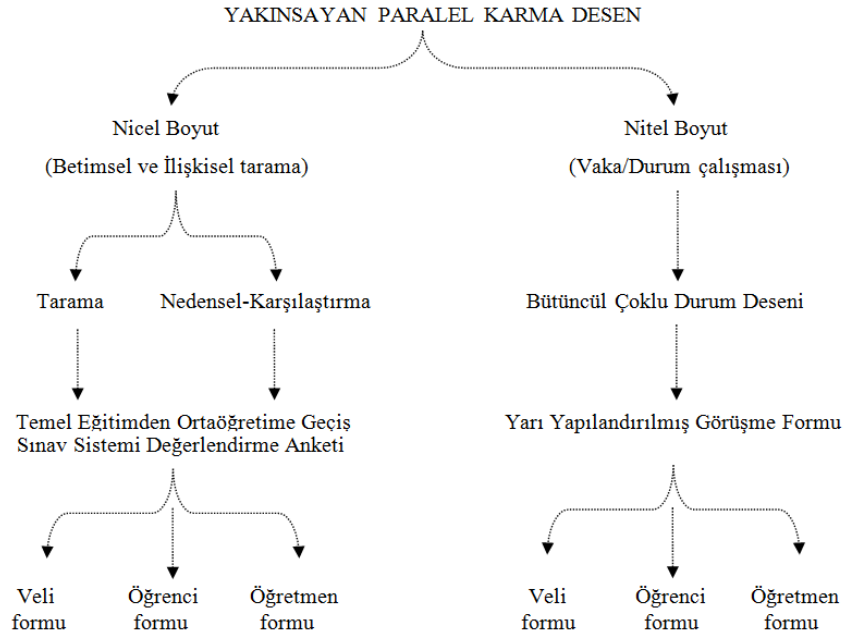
YAKINSAYAN PARALEL KARMA DESEN

Nicel Boyut
(Betimsel ve İlişkisel tarama)

Nitel Boyut
(Vaka/Durum çalışması)

Tarama

Nedensel-Karşılaştırma

Bütüncül Çoklu Durum Deseni

Temel Eğitimden Ortaöğretime Geçiş Sınav Sistemi Değerlendirme Anketi

Yarı Yapılandırılmış Görüşme Formu

Veli formu

Öğrenci formu

Öğretmen formu

Veli formu

Öğrenci formu

Öğretmen formu